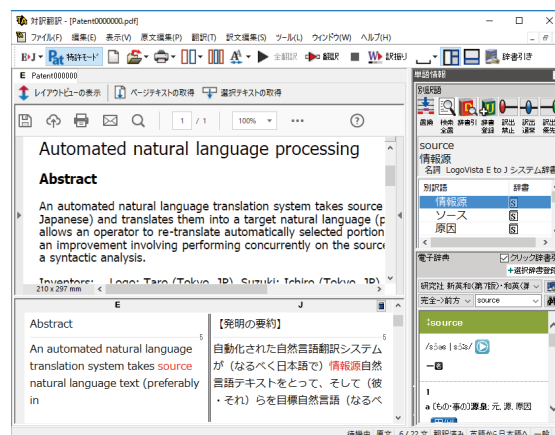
対訳翻訳 - [Patent0000000.pdf]

ファイル(F) 編集(E) 表示(V) 原文編集(P) 翻訳(T) 訳文編集(S) ツール(L) ウィンドウ(W) ヘルプ(H)

E▸J 特許モード 全翻訳 翻訳 訳振り 辞書引き

E Patent000000

レイアウトビューの表示 ページテキストの取得 選択テキストの取得

1 / 1 100%

Automated natural language processing

Abstract

An automated natural language translation system takes source Japanese) and translates them into a target natural language (p allows an operator to re-translate automatically selected portion an improvement involving performing concurrently on the source a syntactic analysis.

Inventors: Logo; Taro (Tokyo, JP), Suzuki; Ichiro (Tokyo, JP)

210 x 297 mm

E

Abstract

An automated natural language translation system takes source natural language text (preferably in

J

【発明の要約】

自動化された自然言語翻訳システムが（なるべく日本語で）情報源自然言語テキストをとって、そして（彼・それ）らを目標自然言語（なるべ

単語情報

別訳語

直商 検索全選 辞書引 登録 訳語登録 訳出禁止 訳出通常 訳出優先

source
情報源
名詞 LogoVista E to J システム辞

| 別訳語 | 辞書 |
|---|---|
| 情報源 | S |
| ソース | S |
| 原因 | S |

電子辞典 クリック辞書引 選択辞書登

研究社 新英和(第7版)・和英(第

完全一前方 source

‡source
/sɔ́ːrs | sɔ́ːs/
—名
1
a (もの・事の)源泉; 元, 源, 原因

待機中 原文 6/22 文 翻訳済み 英語から日本語へ